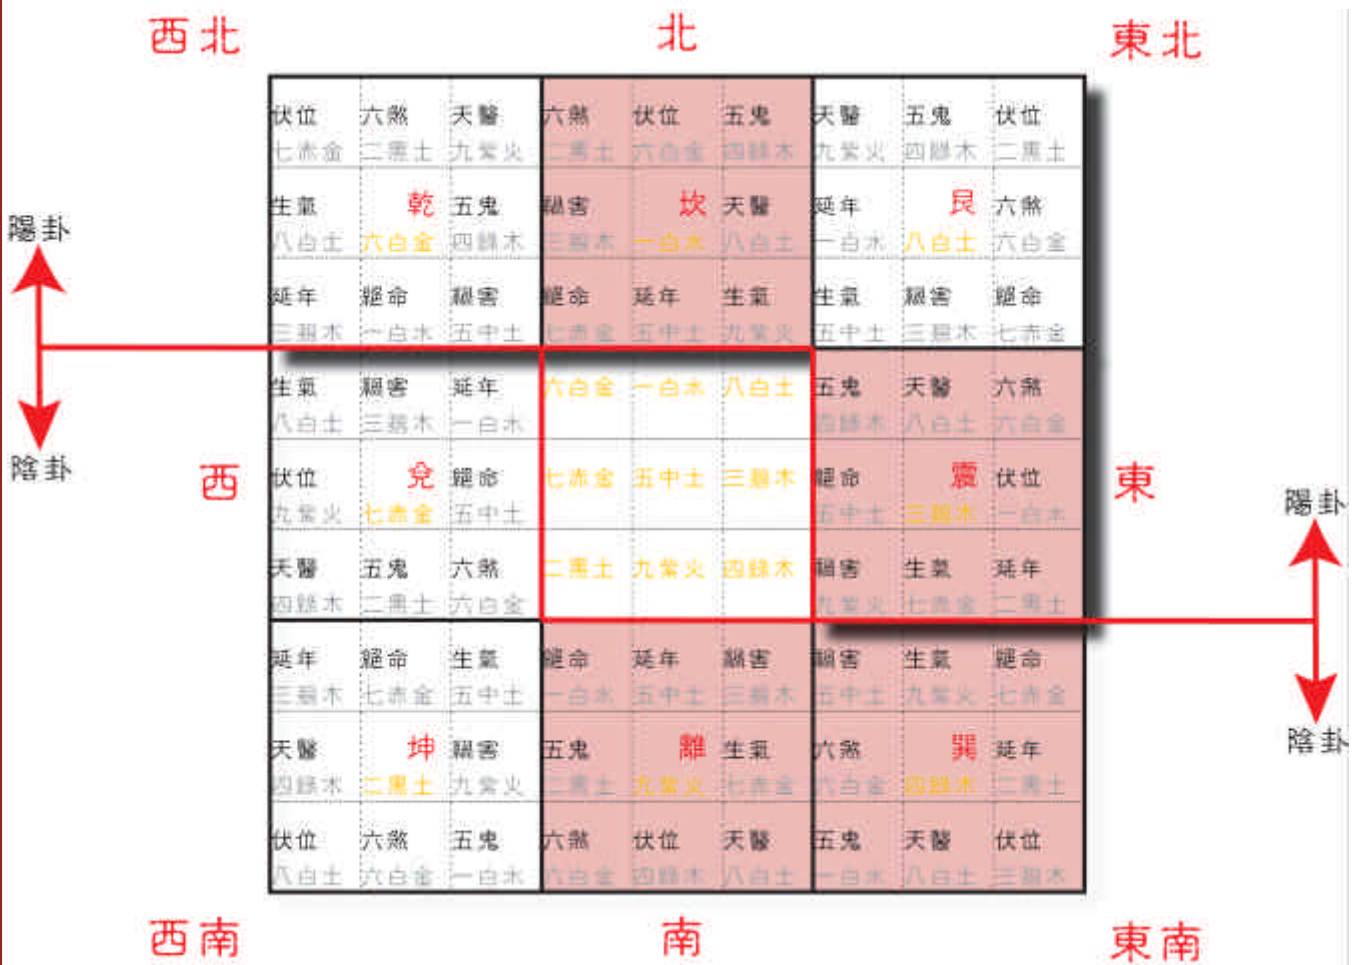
西北　北　東北

陽卦
陰卦

| 伏位 七赤金 | 六煞 二黑土 | 天醫 九紫火 | 六煞 二黑土 | 伏位 六白金 | 五鬼 四綠木 | 天醫 九紫火 | 五鬼 四綠木 | 伏位 二黑土 |
|---|---|---|---|---|---|---|---|---|
| 生氣 八白土 | 乾 六白金 | 五鬼 四綠木 | 禍害 三碧木 | 坎 一白水 | 天醫 八白土 | 延年 一白水 | 艮 八白土 | 六煞 六白金 |
| 延年 三碧木 | 絕命 一白水 | 禍害 五中土 | 絕命 七赤金 | 延年 五中土 | 生氣 九紫火 | 生氣 五中土 | 禍害 三碧木 | 絕命 七赤金 |
| 生氣 八白土 | 禍害 三碧木 | 延年 一白水 | 六白金 | 一白水 | 八白土 | 五鬼 四綠木 | 天醫 八白土 | 六煞 六白金 |
| 伏位 九紫火 | 兌 七赤金 | 絕命 五中土 | 七赤金 | 五中土 | 三碧木 | 絕命 五中土 | 震 三碧木 | 伏位 一白水 |
| 天醫 四綠木 | 五鬼 二黑土 | 六煞 六白金 | 二黑土 | 九紫火 | 四綠木 | 禍害 九紫火 | 生氣 七赤金 | 延年 二黑土 |
| 延年 三碧木 | 絕命 七赤金 | 生氣 五中土 | 絕命 一白水 | 延年 五中土 | 禍害 三碧木 | 禍害 五中土 | 生氣 九紫火 | 絕命 七赤金 |
| 天醫 四綠木 | 坤 二黑土 | 禍害 九紫火 | 五鬼 二黑土 | 離 九紫火 | 生氣 七赤金 | 六煞 六白金 | 巽 四綠木 | 延年 二黑土 |
| 伏位 八白土 | 六煞 六白金 | 五鬼 一白水 | 六煞 六白金 | 伏位 四綠木 | 天醫 八白土 | 五鬼 一白水 | 天醫 八白土 | 伏位 三碧木 |

西　東

陽卦
陰卦

西南　南　東南